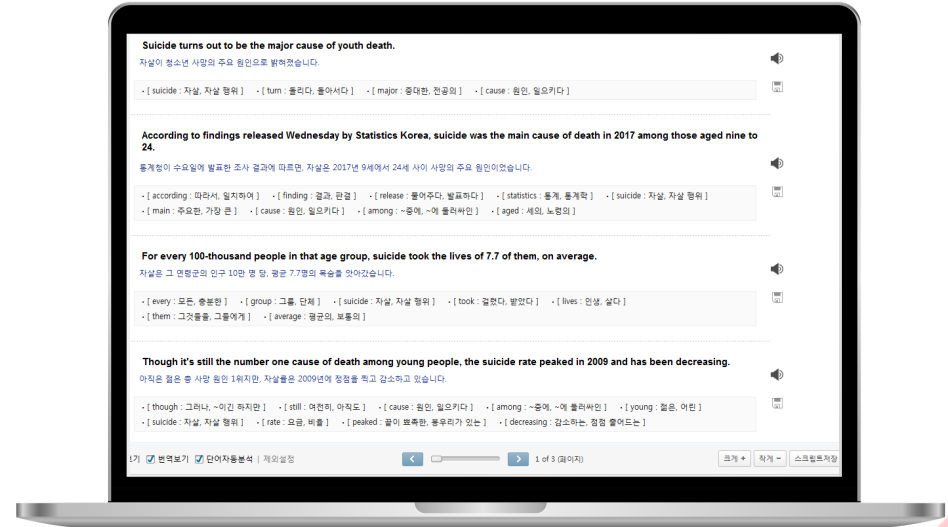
Suicide turns out to be the major cause of youth death.
자살이 청소년 사망의 주요 원인으로 밝혀졌습니다.

• [ suicide : 자살, 자살 행위 ] • [ turn : 돌리다, 돌아서다 ] • [ major : 중대한, 전공의 ] • [ cause : 원인, 일으키다 ]

According to findings released Wednesday by Statistics Korea, suicide was the main cause of death in 2017 among those aged nine to 24.
통계청이 수요일에 발표한 조사 결과에 따르면, 자살은 2017년 9세에서 24세 사이 사망의 주요 원인이었습니다.

• [ according : 따라서, 일치하여 ] • [ finding : 결과, 판결 ] • [ release : 풀어주다, 발표하다 ] • [ statistics : 통계, 통계학 ] • [ suicide : 자살, 자살 행위 ]
• [ main : 주요한, 가장 큰 ] • [ cause : 원인, 일으키다 ] • [ among : ~중에, ~에 둘러싸인 ] • [ aged : 세의, 노령의 ]

For every 100-thousand people in that age group, suicide took the lives of 7.7 of them, on average.
자살은 그 연령군의 인구 10만 명 당, 평균 7.7명의 목숨을 앗아갔습니다.

• [ every : 모든, 충분한 ] • [ group : 그룹, 단체 ] • [ suicide : 자살, 자살 행위 ] • [ took : 걸렸다, 받았다 ] • [ lives : 인생, 살다 ]
• [ them : 그것들을, 그들에게 ] • [ average : 평균의, 보통의 ]

Though it's still the number one cause of death among young people, the suicide rate peaked in 2009 and has been decreasing.
아직은 젊은 층 사망 원인 1위지만, 자살률은 2009년에 정점을 찍고 감소하고 있습니다.

• [ though : 그러나, ~이긴 하지만 ] • [ still : 여전히, 아직도 ] • [ cause : 원인, 일으키다 ] • [ among : ~중에, ~에 둘러싸인 ] • [ young : 젊은, 어린 ]
• [ suicide : 자살, 자살 행위 ] • [ rate : 요금, 비율 ] • [ peaked : 끝이 뾰족한, 봉우리가 있는 ] • [ decreasing : 감소하는, 점점 줄어드는 ]

1기 번역보기 단어자동분석 | 제외설정 1 of 3 (페이지) 크게 + 작게 − 스크립트저장